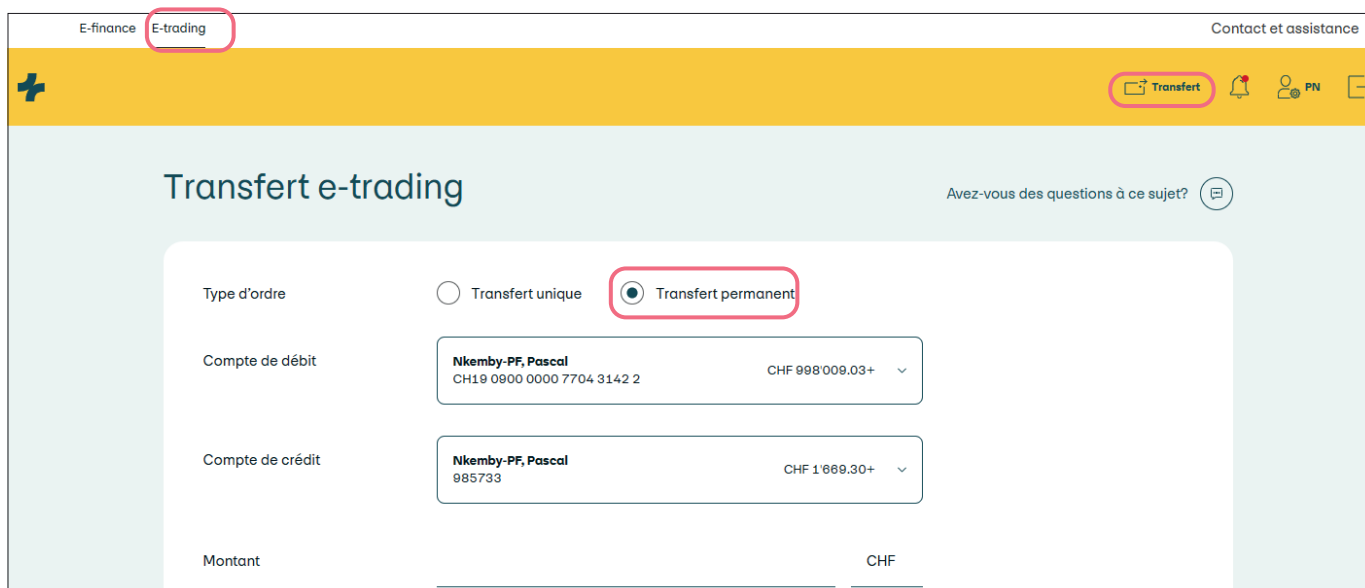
E-finance E-trading

Contact et assistance

Transfert

PN

Transfert e-trading

Avez-vous des questions à ce sujet?

Type d'ordre

Transfert unique

Transfert permanent

Compte de débit

Nkemby-PF, Pascal
CH19 0900 0000 7704 3142 2

CHF 998'009.03+

Compte de crédit

Nkemby-PF, Pascal
985733

CHF 1'669.30+

Montant

CHF